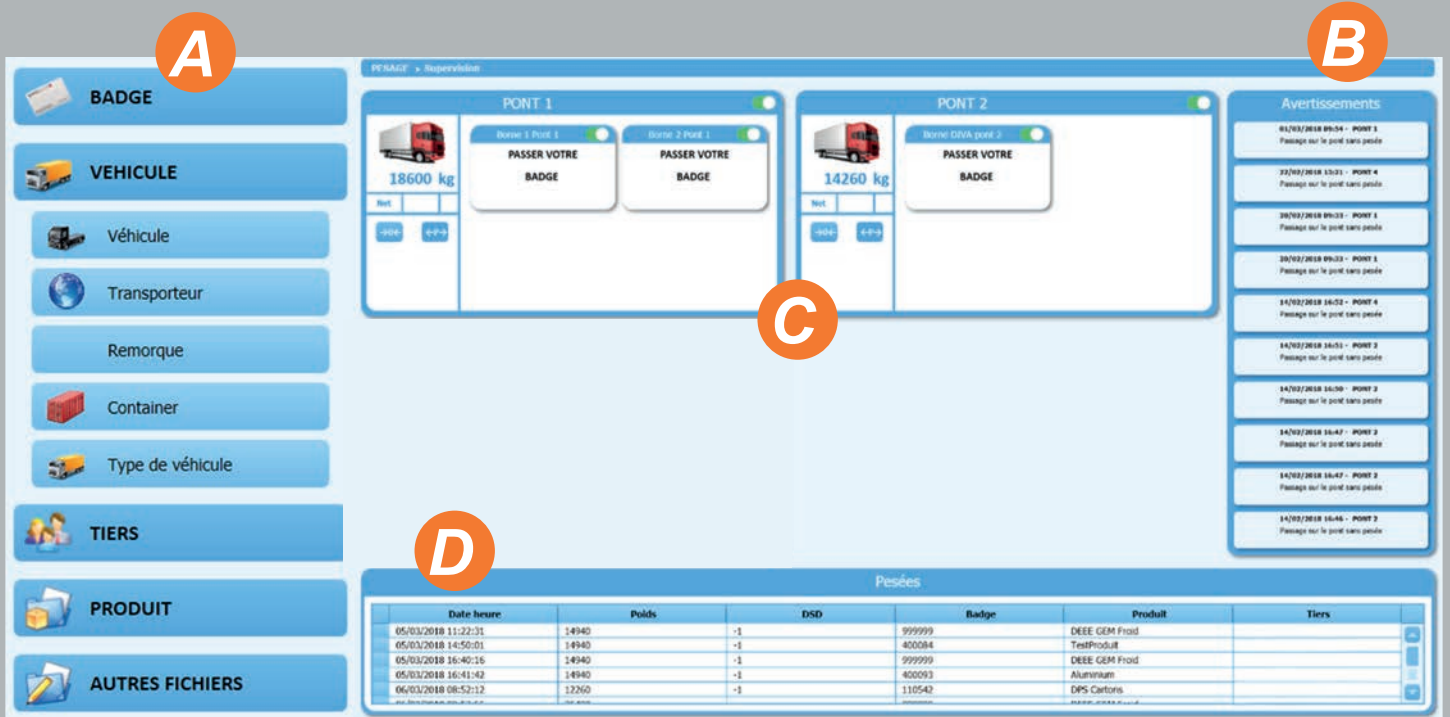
A

B

BADGE

VEHICULE

Véhicule

Transporteur

Remorque

Container

Type de véhicule

TIERS

PRODUIT

AUTRES FICHIERS

PESAGE » Supervision

PONT 1

18600 kg

Net

Borne 1 Pont 1
PASSER VOTRE
BADGE

Borne 2 Pont 1
PASSER VOTRE
BADGE

PONT 2

14260 kg

Net

Borne DIVA pont 2
PASSER VOTRE
BADGE

C

Avertissements

01/03/2018 09:54 - PONT 1
Passage sur le pont sans pesée

22/02/2018 13:21 - PONT 4
Passage sur le pont sans pesée

20/02/2018 09:33 - PONT 1
Passage sur le pont sans pesée

20/02/2018 09:33 - PONT 1
Passage sur le pont sans pesée

14/02/2018 16:52 - PONT 4
Passage sur le pont sans pesée

14/02/2018 16:51 - PONT 2
Passage sur le pont sans pesée

14/02/2018 16:50 - PONT 2
Passage sur le pont sans pesée

14/02/2018 16:47 - PONT 2
Passage sur le pont sans pesée

14/02/2018 16:47 - PONT 2
Passage sur le pont sans pesée

14/02/2018 16:46 - PONT 2
Passage sur le pont sans pesée

D

Pesées

| Date heure | Poids | DSD | Badge | Produit | Tiers |
|---|---|---|---|---|---|
| 05/03/2018 11:22:31 | 14940 | -1 | 999999 | DEEE GEM Froid | |
| 05/03/2018 14:50:01 | 14940 | -1 | 400084 | TestProduit | |
| 05/03/2018 16:40:16 | 14940 | -1 | 999999 | DEEE GEM Froid | |
| 05/03/2018 16:41:42 | 14940 | -1 | 400093 | Aluminium | |
| 06/03/2018 08:52:12 | 12260 | -1 | 110542 | DPS Cartons | |
| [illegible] | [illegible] | | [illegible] | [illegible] | |